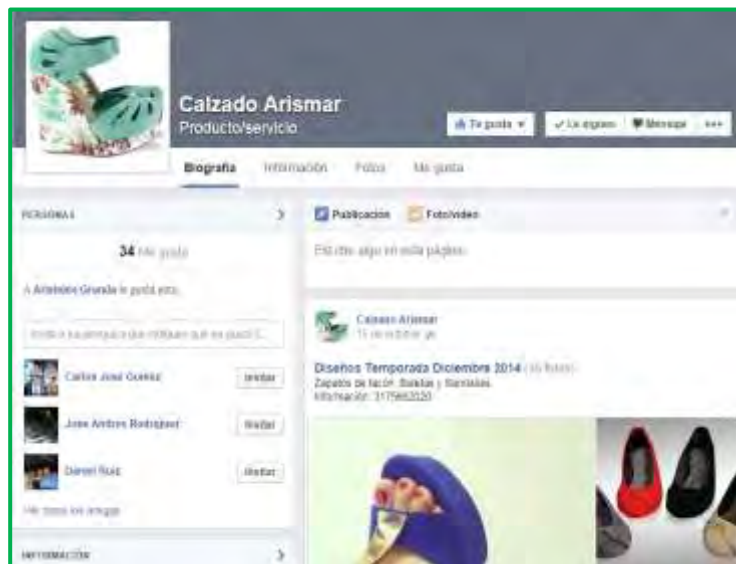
Calzado Arismar
Producto/servicio

Te gusta ▾ | ✓ Lo sigues | Mensaje | •••

Biografía | Información | Fotos | Me gusta

PERSONAS

34 Me gusta

A Aristides Granda le gusta esto.

Invita a tus amigos a que indiquen que les gusta C...

Carlos Jose Gomez | Invitar

Jose Andres Rodriguez | Invitar

Daniel Ruiz | Invitar

Ver todos los amigos

INFORMACIÓN

Publicación | Foto/video

Escribe algo en esta página...

Calzado Arismar
11 de octubre ·

Diseños Temporada Diciembre 2014 (16 fotos)
Zapatos de tacón, Baletas y Sandalias.
Información: 3175652020